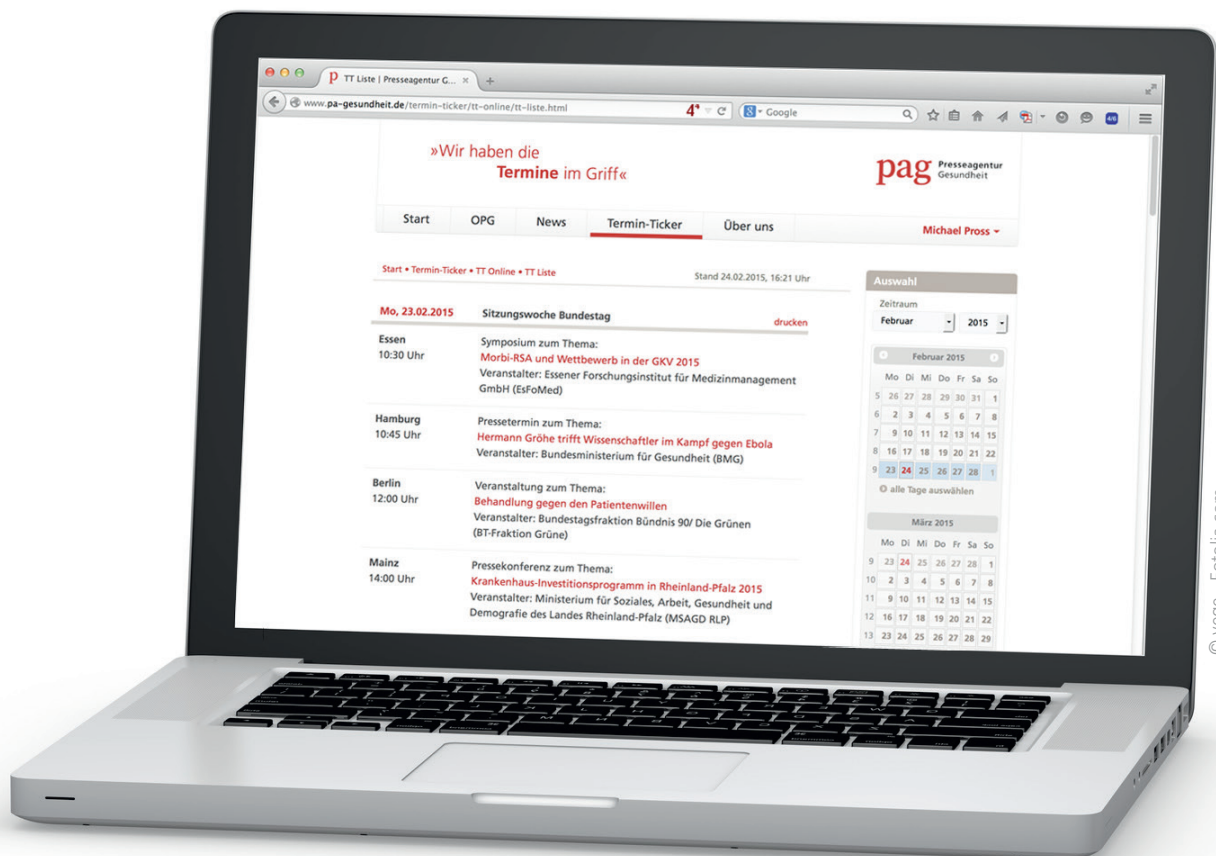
TT Liste | Presseagentur G... ×

www.pa-gesundheit.de/termin-ticker/tt-online/tt-liste.html

Google

»Wir haben die Termine im Griff«

pag Presseagentur Gesundheit

Start | OPG | News | Termin-Ticker | Über uns | Michael Pross

Start • Termin-Ticker • TT Online • TT Liste

Stand 24.02.2015, 16:21 Uhr

Mo, 23.02.2015 Sitzungswoche Bundestag drucken

Essen
10:30 Uhr
Symposium zum Thema:
Morbi-RSA und Wettbewerb in der GKV 2015
Veranstalter: Essener Forschungsinstitut für Medizinmanagement GmbH (EsFoMed)

Hamburg
10:45 Uhr
Pressetermin zum Thema:
Hermann Gröhe trifft Wissenschaftler im Kampf gegen Ebola
Veranstalter: Bundesministerium für Gesundheit (BMG)

Berlin
12:00 Uhr
Veranstaltung zum Thema:
Behandlung gegen den Patientenwillen
Veranstalter: Bundestagsfraktion Bündnis 90/ Die Grünen (BT-Fraktion Grüne)

Mainz
14:00 Uhr
Pressekonferenz zum Thema:
Krankenhaus-Investitionsprogramm in Rheinland-Pfalz 2015
Veranstalter: Ministerium für Soziales, Arbeit, Gesundheit und Demografie des Landes Rheinland-Pfalz (MSAGD RLP)

Auswahl
Zeitraum
Februar 2015

Februar 2015

| | Mo | Di | Mi | Do | Fr | Sa | So |
|---|---|---|---|---|---|---|---|
| 5 | 26 | 27 | 28 | 29 | 30 | 31 | 1 |
| 6 | 2 | 3 | 4 | 5 | 6 | 7 | 8 |
| 7 | 9 | 10 | 11 | 12 | 13 | 14 | 15 |
| 8 | 16 | 17 | 18 | 19 | 20 | 21 | 22 |
| 9 | 23 | 24 | 25 | 26 | 27 | 28 | 1 |

alle Tage auswählen

März 2015

| | Mo | Di | Mi | Do | Fr | Sa | So |
|---|---|---|---|---|---|---|---|
| 9 | 23 | 24 | 25 | 26 | 27 | 28 | 1 |
| 10 | 2 | 3 | 4 | 5 | 6 | 7 | 8 |
| 11 | 9 | 10 | 11 | 12 | 13 | 14 | 15 |
| 12 | 16 | 17 | 18 | 19 | 20 | 21 | 22 |
| 13 | 23 | 24 | 25 | 26 | 27 | 28 | 29 |

© vege – Fotolia.com